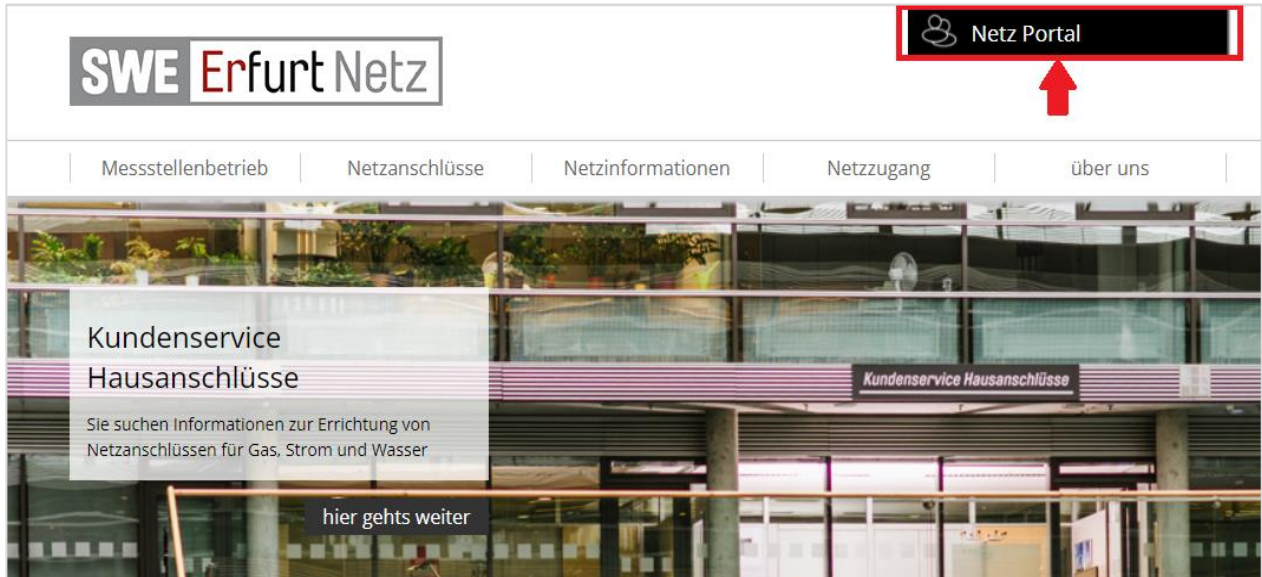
Netz Portal

SWE Erfurt Netz

Messstellenbetrieb | Netzanschlüsse | Netzinformationen | Netzzugang | über uns

Kundenservice Hausanschlüsse

Sie suchen Informationen zur Errichtung von Netzanschlüssen für Gas, Strom und Wasser

Kundenservice Hausanschlüsse

hier gehts weiter